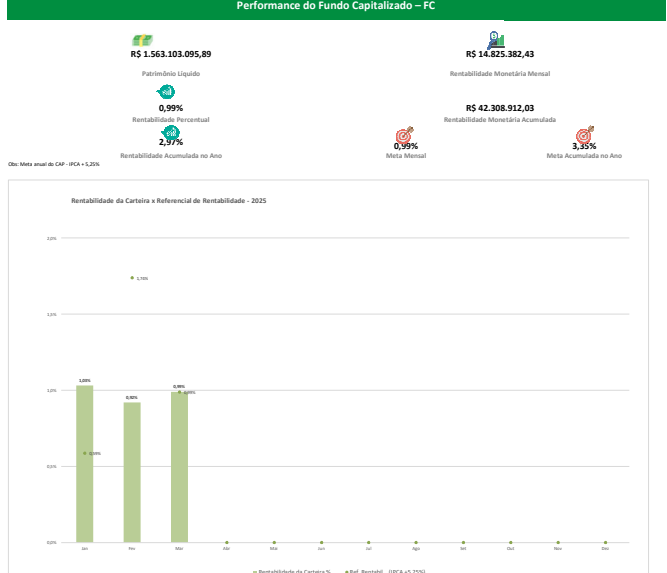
Performance do Fundo Capitalizado – FC

R$ 1.563.103.095,89
Patrimônio Líquido

R$ 14.825.382,43
Rentabilidade Monetária Mensal

0,99%
Rentabilidade Percentual

R$ 42.308.912,03
Rentabilidade Monetária Acumulada

2,97%
Rentabilidade Acumulada no Ano

0,99%
Meta Mensal

3,35%
Meta Acumulada no Ano

Obs: Meta anual do CAP - IPCA + 5,25%

Rentabilidade da Carteira x Referencial de Rentabilidade - 2025

2,0%
1,5%
1,0%
0,5%
0,0%

1,05%
0,92%
0,99%
1,70%
0,99%
0,59%

Jan Fev Mar Abr Mai Jun Jul Ago Set Out Nov Dez

Rentabilidade da Carteira % Ref. Rentabil. (IPCA +5,25%)